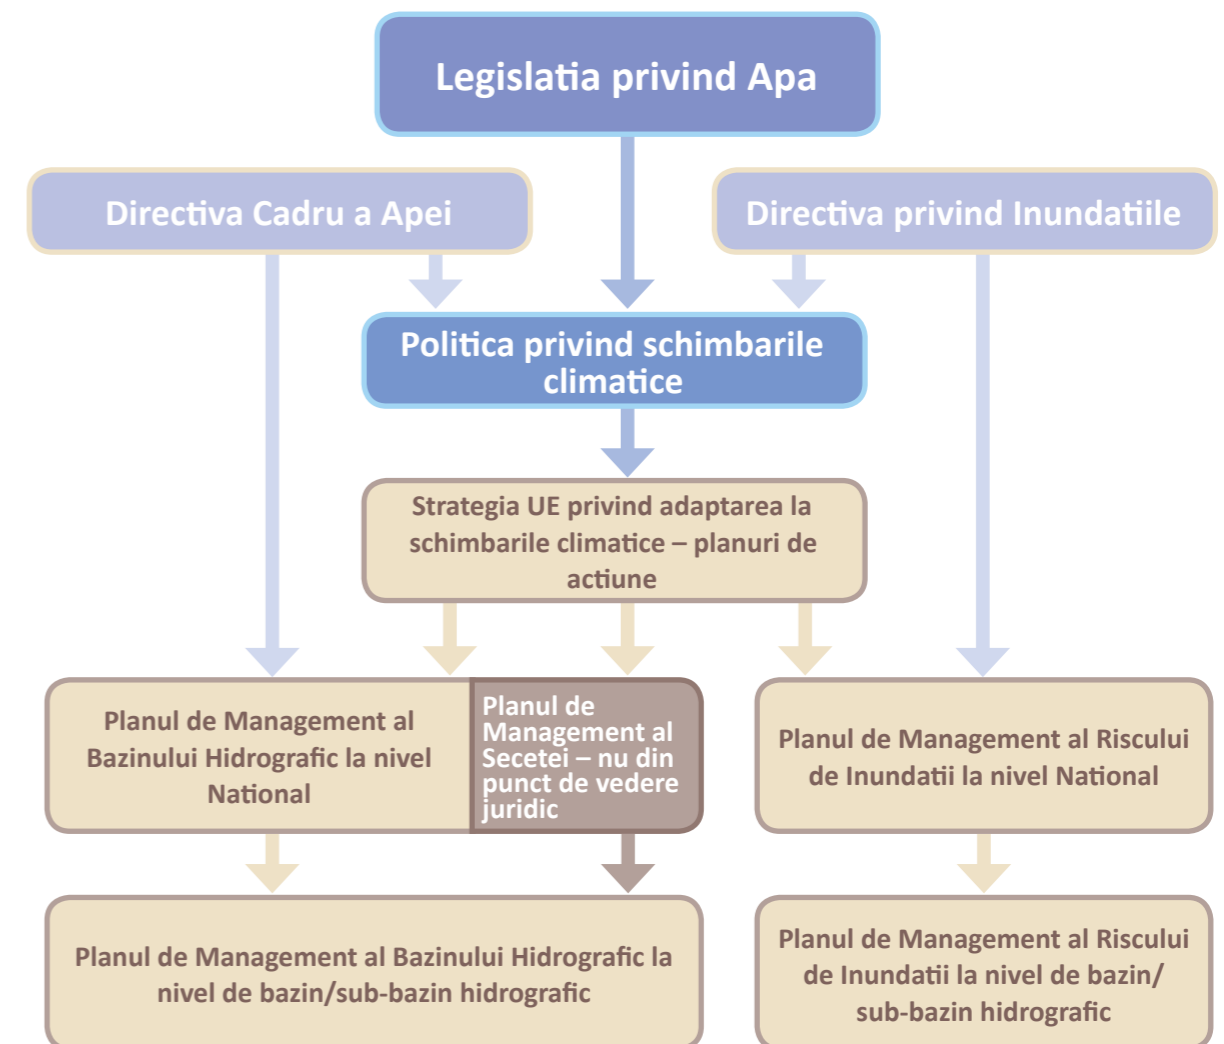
Legislatia privind Apa

Directiva Cadru a Apei

Directiva privind Inundatiile

Politica privind schimbarile climatice

Strategia UE privind adaptarea la schimbarile climatice – planuri de actiune

Planul de Management al Bazinului Hidrografic la nivel National

Planul de Management al Secetei – nu din punct de vedere juridic

Planul de Management al Riscului de Inundatii la nivel National

Planul de Management al Bazinului Hidrografic la nivel de bazin/sub-bazin hidrografic

Planul de Management al Riscului de Inundatii la nivel de bazin/ sub-bazin hidrografic